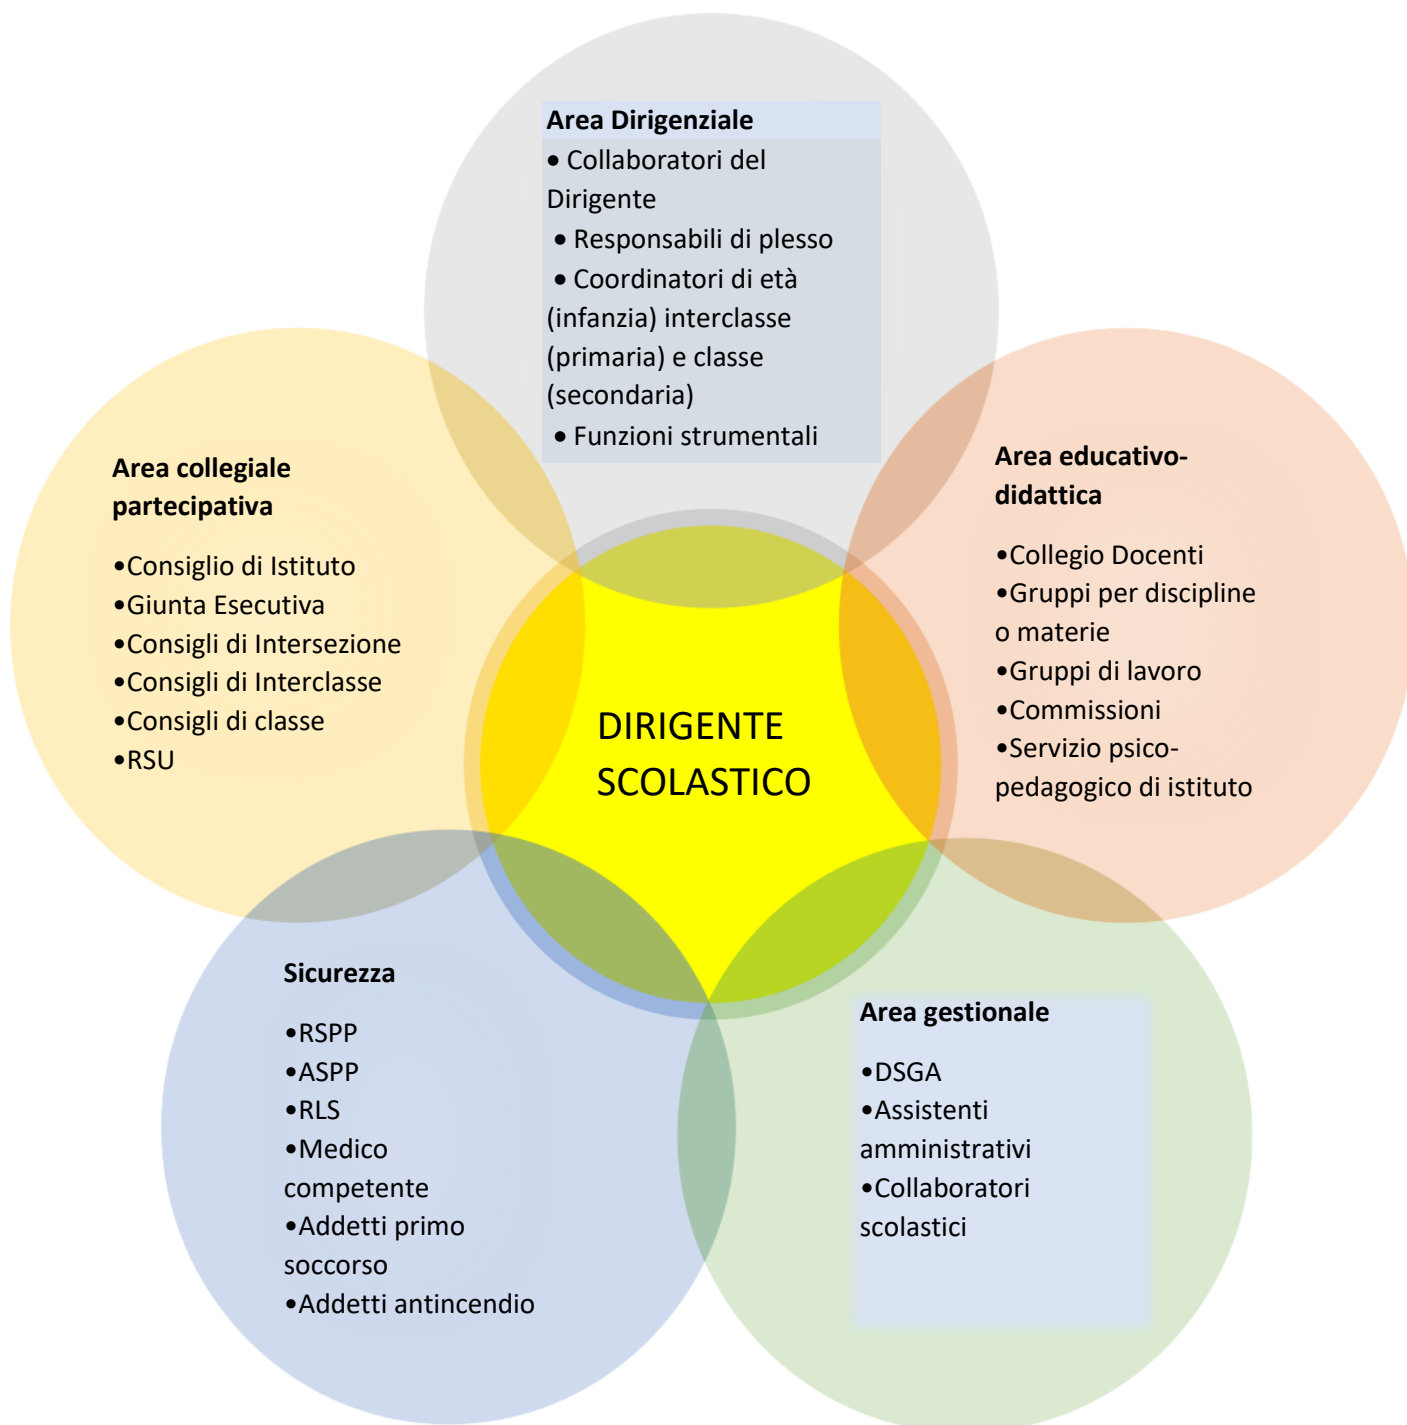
**Area Dirigenziale**
• Collaboratori del Dirigente
• Responsabili di plesso
• Coordinatori di età (infanzia) interclasse (primaria) e classe (secondaria)
• Funzioni strumentali

**Area collegiale partecipativa**
•Consiglio di Istituto
•Giunta Esecutiva
•Consigli di Intersezione
•Consigli di Interclasse
•Consigli di classe
•RSU

**Area educativo-didattica**
•Collegio Docenti
•Gruppi per discipline o materie
•Gruppi di lavoro
•Commissioni
•Servizio psico-pedagogico di istituto

DIRIGENTE SCOLASTICO

**Sicurezza**
•RSPP
•ASPP
•RLS
•Medico competente
•Addetti primo soccorso
•Addetti antincendio

**Area gestionale**
•DSGA
•Assistenti amministrativi
•Collaboratori scolastici